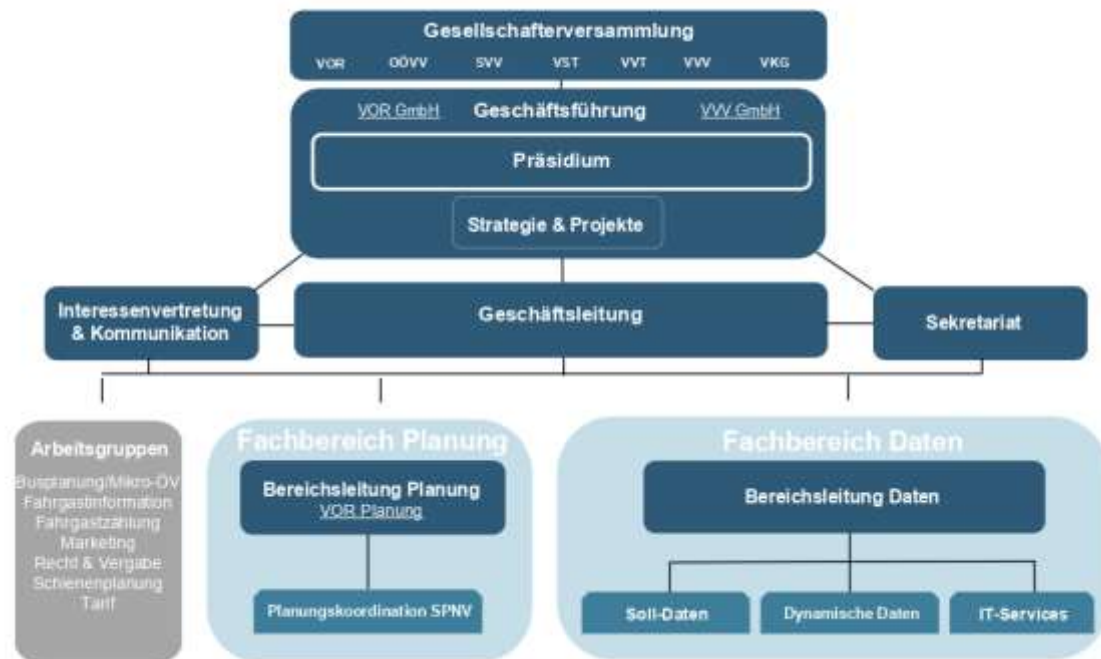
Gesellschafterversammlung
VOR ÖVV SVV VST VVT VVV VKG

VOR GmbH Geschäftsführung VVV GmbH

Präsidium

Strategie & Projekte

Interessenvertretung & Kommunikation

Geschäftsleitung

Sekretariat

Arbeitsgruppen
Busplanung/Mikro-ÖV
Fahrgastinformation
Fahrgastzählung
Marketing
Recht & Vergabe
Schienenplanung
Tarif

Fachbereich Planung

Bereichsleitung Planung
VOR Planung

Planungskoordination SPNV

Fachbereich Daten

Bereichsleitung Daten

Soll-Daten

Dynamische Daten

IT-Services